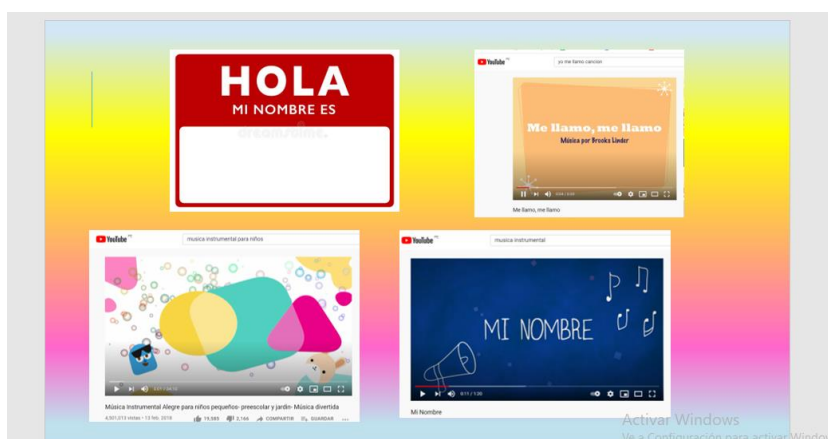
HOLA
MI NOMBRE ES
dreamstime.

YouTube
yo me llamo cancion
Me llamo, me llamo
Música por Brooke Linder
Me llamo, me llamo

YouTube
musica instrumental para niños
Música Instrumental Alegre para niños pequeños- preescolar y jardín- Música divertida
4,501,013 vistas • 13 feb. 2018 15,585 2,166 COMPARTIR GUARDAR

YouTube
musica instrumental
MI NOMBRE
0:11 / 1:20
Mi Nombre

Activar Windows
Ve a Configuración para activar Windows